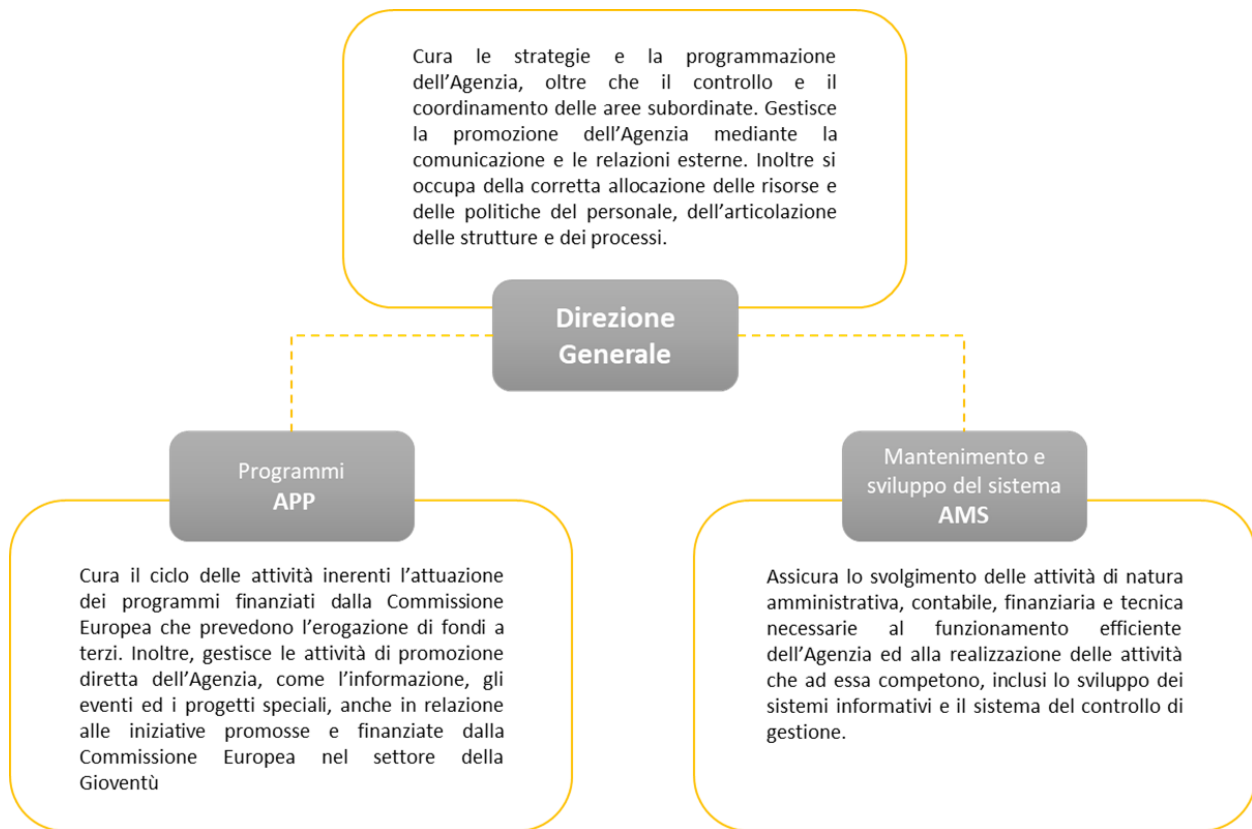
Cura le strategie e la programmazione dell'Agenzia, oltre che il controllo e il coordinamento delle aree subordinate. Gestisce la promozione dell'Agenzia mediante la comunicazione e le relazioni esterne. Inoltre si occupa della corretta allocazione delle risorse e delle politiche del personale, dell'articolazione delle strutture e dei processi.

Direzione Generale

Programmi
APP

Cura il ciclo delle attività inerenti l'attuazione dei programmi finanziati dalla Commissione Europea che prevedono l'erogazione di fondi a terzi. Inoltre, gestisce le attività di promozione diretta dell'Agenzia, come l'informazione, gli eventi ed i progetti speciali, anche in relazione alle iniziative promosse e finanziate dalla Commissione Europea nel settore della Gioventù

Mantenimento e sviluppo del sistema
AMS

Assicura lo svolgimento delle attività di natura amministrativa, contabile, finanziaria e tecnica necessarie al funzionamento efficiente dell'Agenzia ed alla realizzazione delle attività che ad essa competono, inclusi lo sviluppo dei sistemi informativi e il sistema del controllo di gestione.